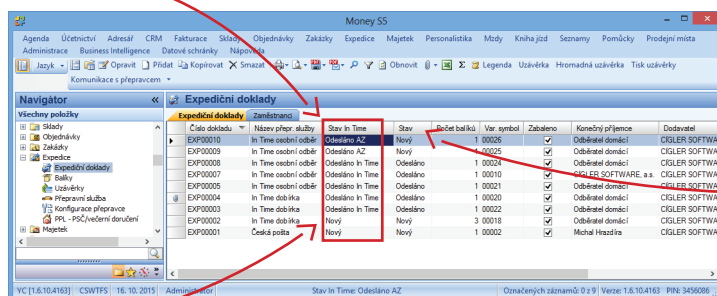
Money S5

Agenda Účetnictví Adresář CRM Fakturace Sklady Objednávky Zakázky Expedice Majetek Personalistika Mzdy Kniha jízd Seznamy Pomůcky Prodejní místa Administrace Business Intelligence Datové schránky Nápověda

Jazyk Opravit Přidat Kopírovat Smazat Obnovit Legenda Uzávěrka Hromadná uzávěrka Tisk uzávěrky

Komunikace s přepravcem

Navigátor

Všechny položky

Sklady
Objednávky
Zakázky
Expedice
Expediční doklady
Balíky
Uzávěrky
Přepravní služba
Konfigurace přepravce
PPL - PSČ/večerní doručení
Majetek

Expediční doklady

Expediční doklady | Zaměstnanci

| Číslo dokladu | Název přepr. služby | Stav In Time | Stav | Počet balíků | Var. symbol | Zabaleno | Konečný příjemce | Dodavatel |
|---|---|---|---|---|---|---|---|---|
| EXP00010 | In Time osobní odběr | Odesláno AZ | Nový | 1 | 00026 | ✓ | Odběratel domácí | CÍGLER SOFTWA |
| EXP00009 | In Time osobní odběr | Odesláno AZ | Nový | 1 | 00025 | ✓ | Odběratel domácí | CÍGLER SOFTWA |
| EXP00008 | In Time osobní odběr | Odesláno In Time | Odesláno | 1 | 00024 | ✓ | Odběratel domácí | CÍGLER SOFTWA |
| EXP00007 | In Time osobní odběr | Odesláno In Time | Odesláno | 1 | 00010 | ✓ | CÍGLER SOFTWARE, a.s. | CÍGLER SOFTWA |
| EXP00005 | In Time osobní odběr | Odesláno In Time | Odesláno | 1 | 00021 | ✓ | Odběratel domácí | CÍGLER SOFTWA |
| EXP00004 | In Time dobírka | Odesláno In Time | Odesláno | 1 | 00020 | ✓ | Odběratel domácí | CÍGLER SOFTWA |
| EXP00003 | In Time dobírka | Odesláno In Time | Odesláno | 1 | 00019 | ✓ | Odběratel domácí | CÍGLER SOFTWA |
| EXP00002 | In Time dobírka | Nový | Nový | 3 | 00018 | ✓ | Odběratel domácí | CÍGLER SOFTWA |
| EXP00001 | Česká pošta | Nový | Nový | 1 | 00002 | ✓ | Michal Hrazdíra | CÍGLER SOFTWA |

YC [1.6.10.4163] CSWTFS 16. 10. 2015 Administrator Stav In Time: Odesláno AZ Označených záznamů: 0 z 9 Verze: 1.6.10.4163 PIN: 3456086